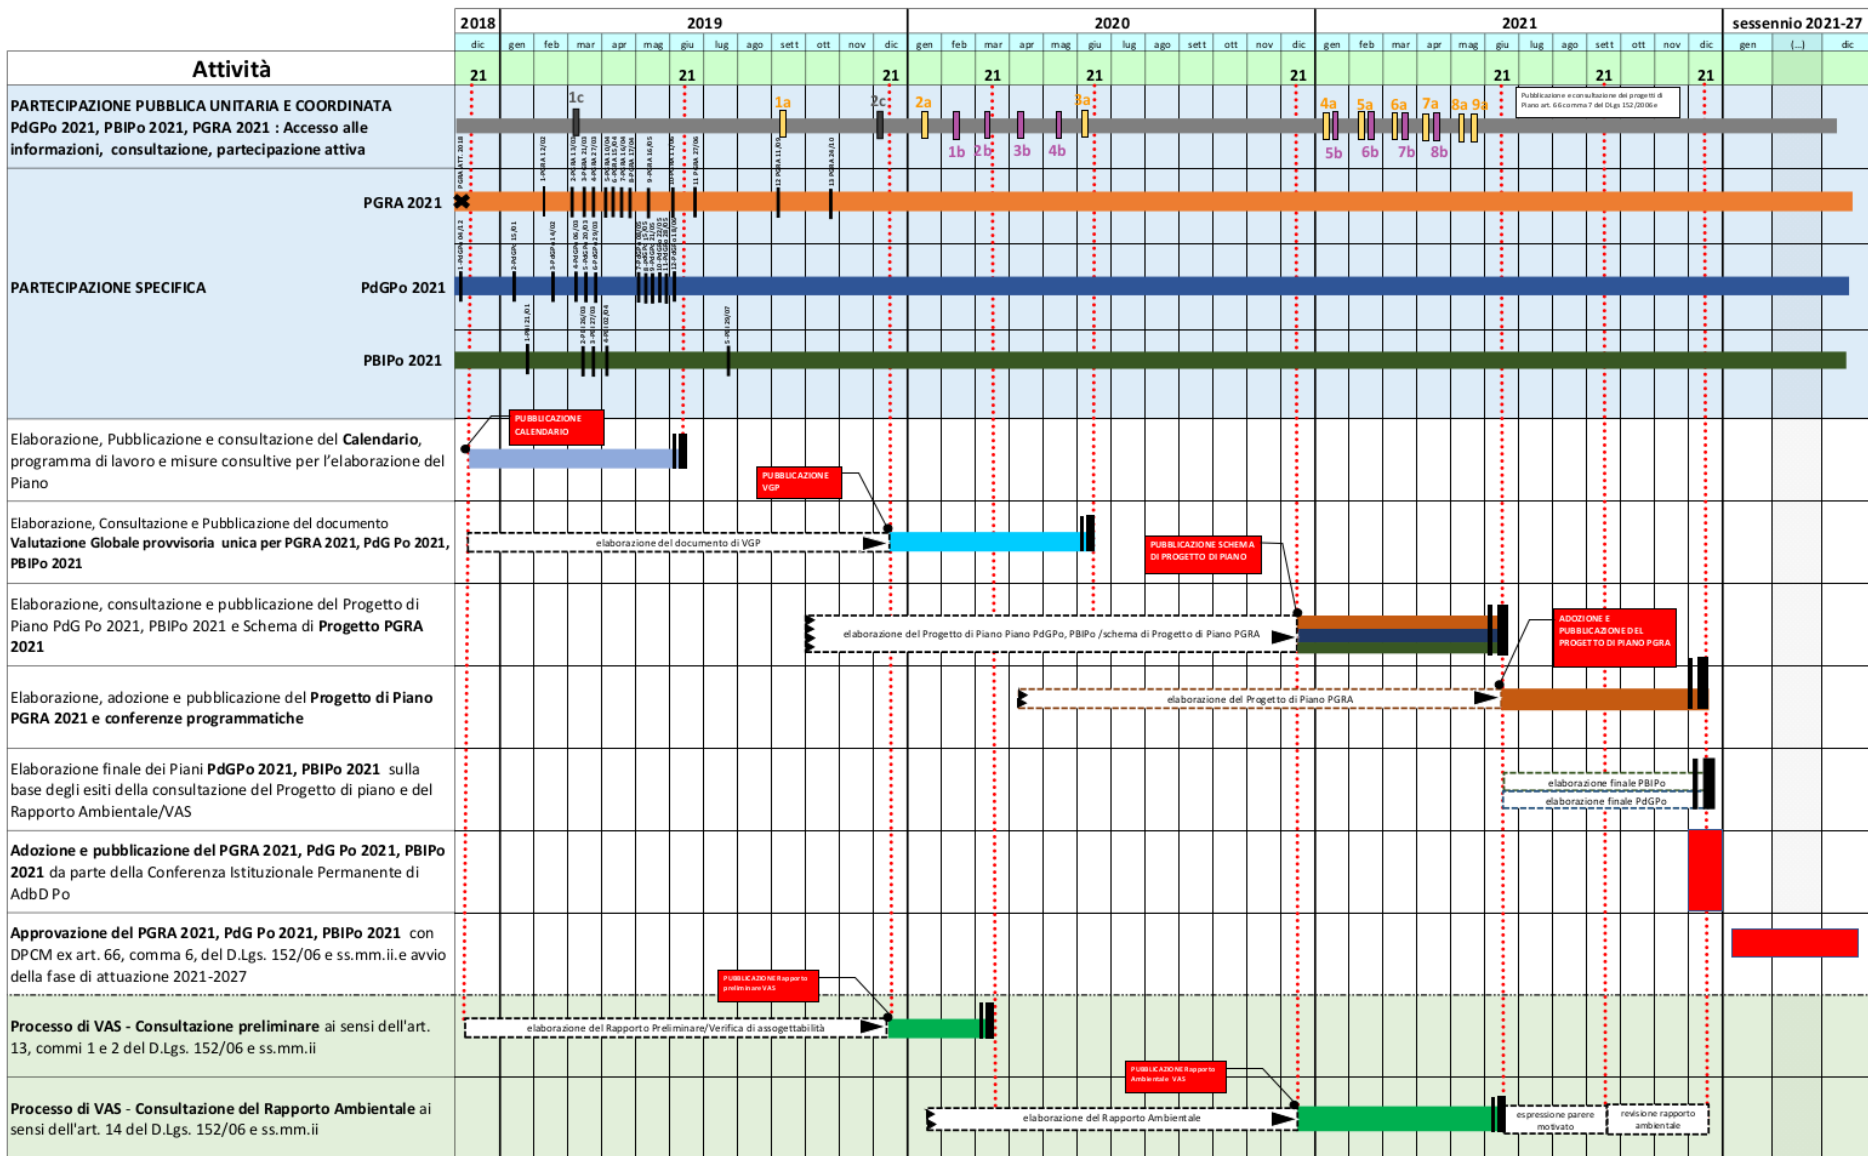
| Attività | 2018 dic | 2019 gen | feb | mar | apr | mag | giu | lug | ago | sett | ott | nov | dic | 2020 gen | feb | mar | apr | mag | giu | lug | ago | sett | ott | nov | dic | 2021 gen | feb | mar | apr | mag | giu | lug | ago | sett | ott | nov | dic | sessennio 2021-27 gen | (...) | dic |
|---|---|---|---|---|---|---|---|---|---|---|---|---|---|---|---|---|---|---|---|---|---|---|---|---|---|---|---|---|---|---|---|---|---|---|---|---|---|---|---|---|
| | 21 | | | | | | 21 | | | | | | 21 | | | 21 | | | 21 | | | | | | 21 | | | | | | 21 | | | 21 | | | 21 | | | |

PARTECIPAZIONE PUBBLICA UNITARIA E COORDINATA PdGPo 2021, PBIPo 2021, PGRA 2021 : Accesso alle informazioni, consultazione, partecipazione attiva

1c 1a 2c 2a 3a 1b 2b 3b 4b 4a 5a 6a 7a 8a 9a 5b 6b 7b 8b

Pubblicazione e consultazione dei progetti di Piano art. 66 comma 7 del DLgs 152/2006 e

PARTECIPAZIONE SPECIFICA

PGRA 2021
PGRA ATT. 2018 1-PGRA 12/02 2-PGRA 21/03 3-PGRA 27/03 4-PGRA 10/04 5-PGRA 15/04 6-PGRA 16/04 7-PGRA 17/04 8-PGRA 16/05 9-PGRA 16/05 10-PGRA 17/06 11-PGRA 27/06 12-PGRA 11/09 13-PGRA 28/10

PdGPo 2021
1-PdGPo 04/12 2-PdGPo 15/01 3-PdGPo 14/02 4-PdGPo 06/03 5-PdGPo 20/03 6-PdGPo 29/03 7-PdGPo 06/05 8-PdGPo 15/05 9-PdGPo 21/05 10-PdGPo 28/05 11-PdGPo 28/05 12-PdGPo 18/06

PBIPo 2021
1-PBI 21/01 2-PBI 26/03 3-PBI 27/03 4-PBI 02/04 5-PBI 29/07

Elaborazione, Pubblicazione e consultazione del **Calendario**, programma di lavoro e misure consultive per l'elaborazione del Piano
PUBBLICAZIONE CALENDARIO

Elaborazione, Consultazione e Pubblicazione del documento **Valutazione Globale provvisoria unica per PGRA 2021, PdG Po 2021, PBIPo 2021**
PUBBLICAZIONE VGP
elaborazione del documento di VGP

Elaborazione, consultazione e pubblicazione del Progetto di Piano PdG Po 2021, PBIPo 2021 e Schema di **Progetto PGRA 2021**
PUBBLICAZIONE SCHEMA DI PROGETTO DI PIANO
elaborazione del Progetto di Piano Piano PdGPo, PBIPo /schema di Progetto di Piano PGRA

Elaborazione, adozione e pubblicazione del **Progetto di Piano PGRA 2021 e conferenze programmatiche**
ADOZIONE E PUBBLICAZIONE DEL PROGETTO DI PIANO PGRA
elaborazione del Progetto di Piano PGRA

Elaborazione finale dei Piani **PdGPo 2021, PBIPo 2021** sulla base degli esiti della consultazione del Progetto di piano e del Rapporto Ambientale/VAS
elaborazione finale PBIPo
elaborazione finale PdGPo

**Adozione e pubblicazione del PGRA 2021, PdG Po 2021, PBIPo 2021** da parte della Conferenza Istituzionale Permanente di AdbD Po

**Approvazione del PGRA 2021, PdG Po 2021, PBIPo 2021** con DPCM ex art. 66, comma 6, del D.Lgs. 152/06 e ss.mm.ii.e avvio della fase di attuazione 2021-2027

**Processo di VAS - Consultazione preliminare** ai sensi dell'art. 13, commi 1 e 2 del D.Lgs. 152/06 e ss.mm.ii
PUBBLICAZIONE Rapporto preliminare VAS
elaborazione del Rapporto Preliminare/Verifica di assoggettabilità

**Processo di VAS - Consultazione del Rapporto Ambientale** ai sensi dell'art. 14 del D.Lgs. 152/06 e ss.mm.ii
PUBBLICAZIONE Rapporto Ambientale VAS
elaborazione del Rapporto Ambientale
espressione parere motivato
revisione rapporto ambientale